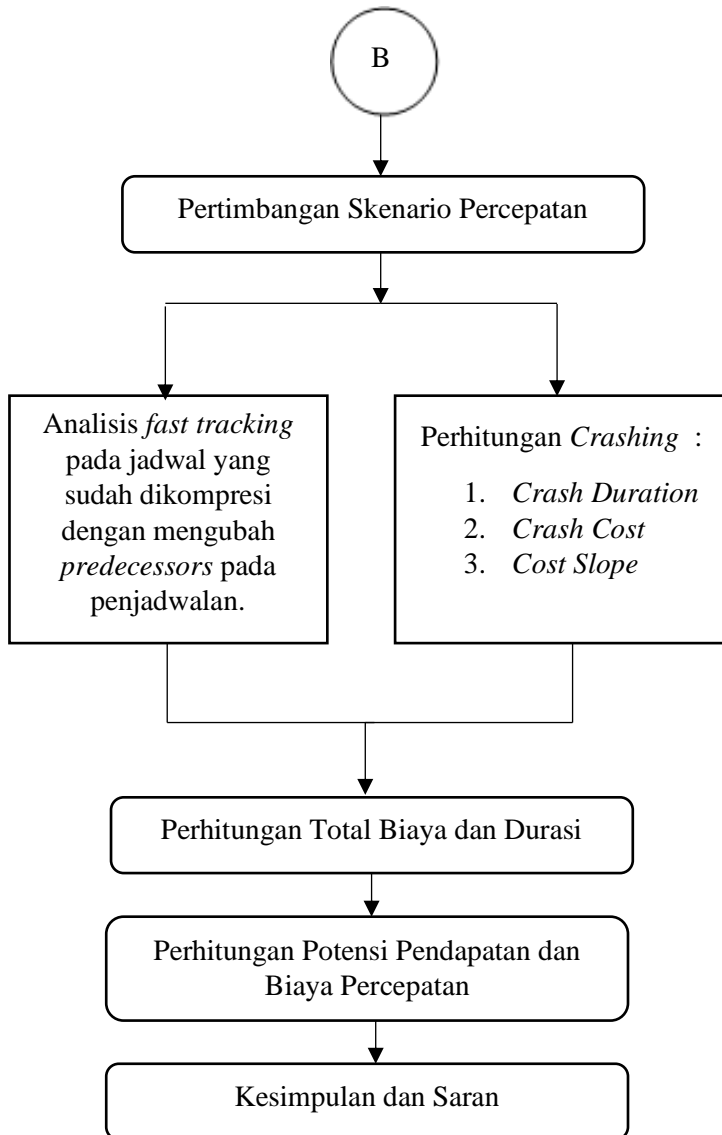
B

Pertimbangan Skenario Percepatan

Analisis fast tracking pada jadwal yang sudah dikompresi dengan mengubah predecessors pada penjadwalan.

Perhitungan Crashing :

1. Crash Duration
2. Crash Cost
3. Cost Slope

Perhitungan Total Biaya dan Durasi

Perhitungan Potensi Pendapatan dan Biaya Percepatan

Kesimpulan dan Saran